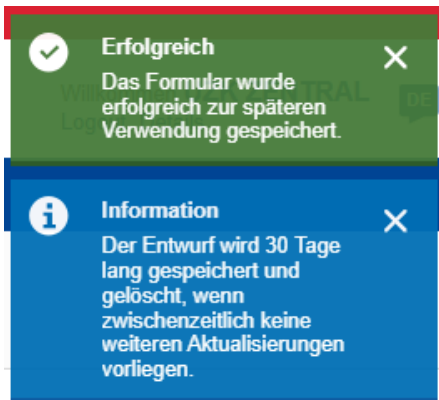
Erfolgreich

Das Formular wurde erfolgreich zur späteren Verwendung gespeichert.

Information

Der Entwurf wird 30 Tage lang gespeichert und gelöscht, wenn zwischenzeitlich keine weiteren Aktualisierungen vorliegen.